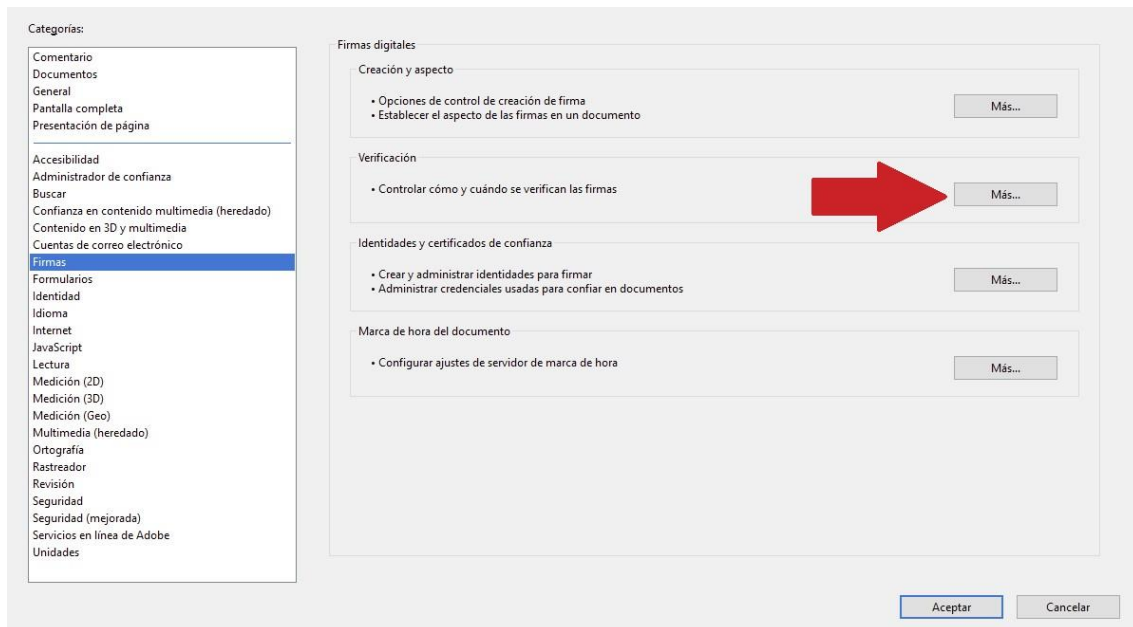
Categorías:

Comentario
Documentos
General
Pantalla completa
Presentación de página

Accesibilidad
Administrador de confianza
Buscar
Confianza en contenido multimedia (heredado)
Contenido en 3D y multimedia
Cuentas de correo electrónico
Firmas
Formularios
Identidad
Idioma
Internet
JavaScript
Lectura
Medición (2D)
Medición (3D)
Medición (Geo)
Multimedia (heredado)
Ortografía
Rastreador
Revisión
Seguridad
Seguridad (mejorada)
Servicios en línea de Adobe
Unidades

Firmas digitales

Creación y aspecto

• Opciones de control de creación de firma
• Establecer el aspecto de las firmas en un documento

Más...

Verificación

• Controlar cómo y cuándo se verifican las firmas

Más...

Identidades y certificados de confianza

• Crear y administrar identidades para firmar
• Administrar credenciales usadas para confiar en documentos

Más...

Marca de hora del documento

• Configurar ajustes de servidor de marca de hora

Más...

Aceptar

Cancelar